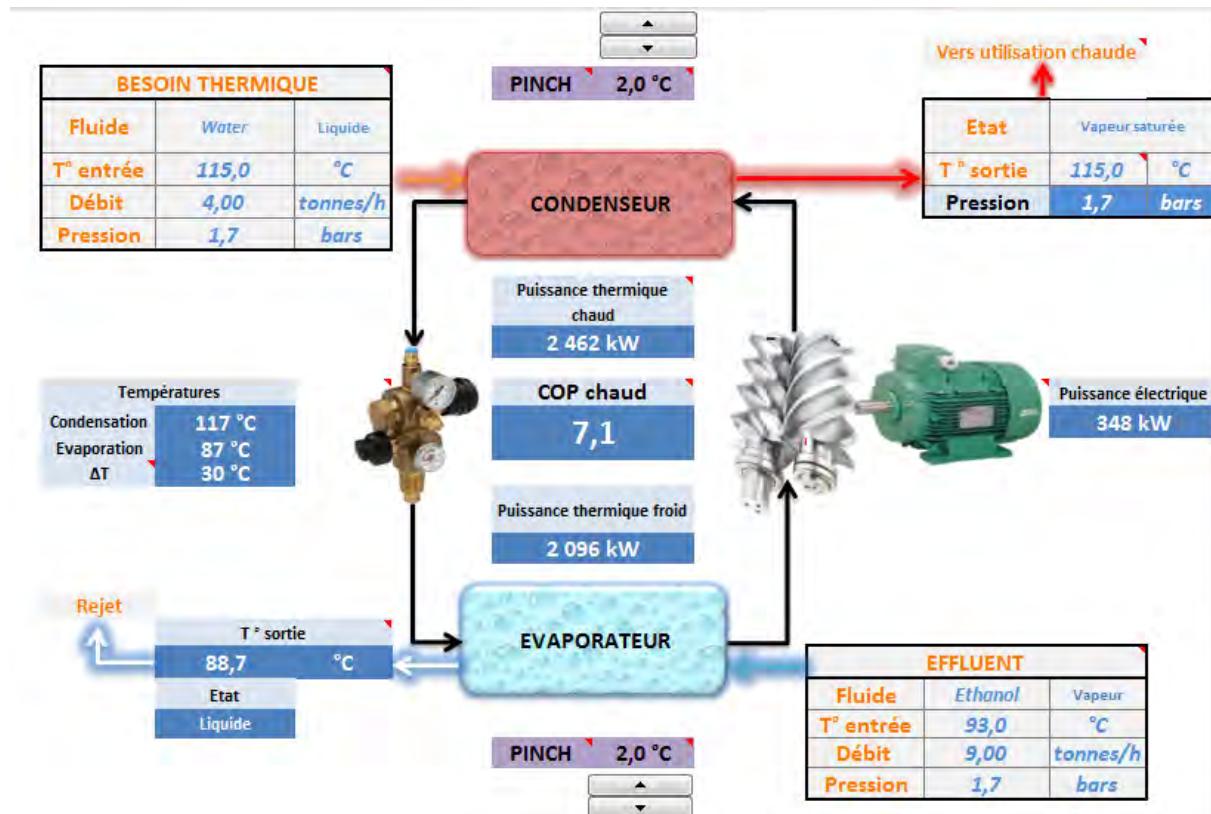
PINCH 2,0 °C

BESOIN THERMIQUE

| Fluide | Water | Liquide |
|---|---|---|
| T° entrée | 115,0 | °C |
| Débit | 4,00 | tonnes/h |
| Pression | 1,7 | bars |

Vers utilisation chaude

| Etat | Vapeur saturée | |
|---|---|---|
| T ° sortie | 115,0 | °C |
| Pression | 1,7 | bars |

CONDENSEUR

Puissance thermique chaud
2 462 kW

COP chaud
7,1

Puissance thermique froid
2 096 kW

Températures
Condensation 117 °C
Evaporation 87 °C
ΔT 30 °C

Puissance électrique
348 kW

EVAPORATEUR

Rejet

T ° sortie
88,7 °C
Etat
Liquide

EFFLUENT

| Fluide | Ethanol | Vapeur |
|---|---|---|
| T° entrée | 93,0 | °C |
| Débit | 9,00 | tonnes/h |
| Pression | 1,7 | bars |

PINCH 2,0 °C